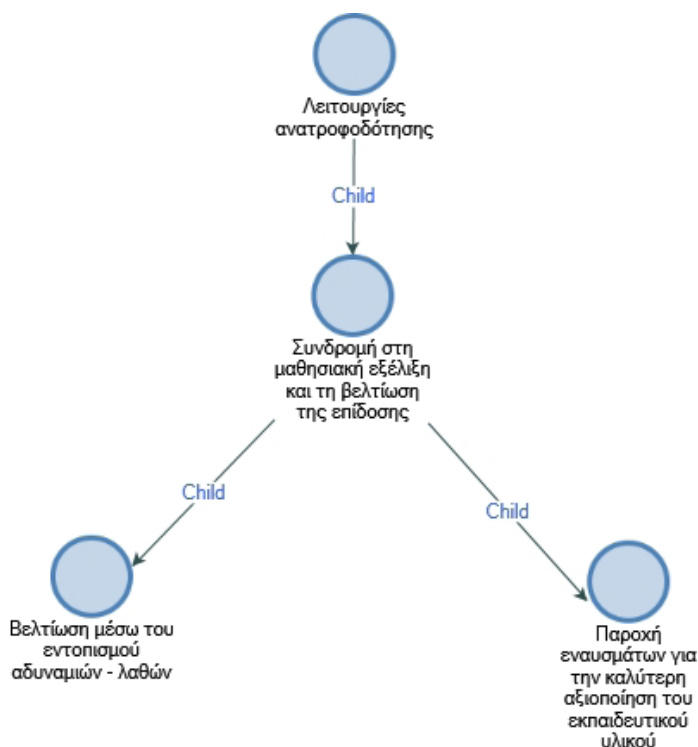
Λειτουργίες ανατροφοδότησης

Child

Συνδρομή στη μαθησιακή εξέλιξη και τη βελτίωση της επίδοσης

Child

Child

Βελτίωση μέσω του εντοπισμού αδυναμιών - λαθών

Παροχή εναυσμάτων για την καλύτερη αξιοποίηση του εκπαιδευτικού υλικού